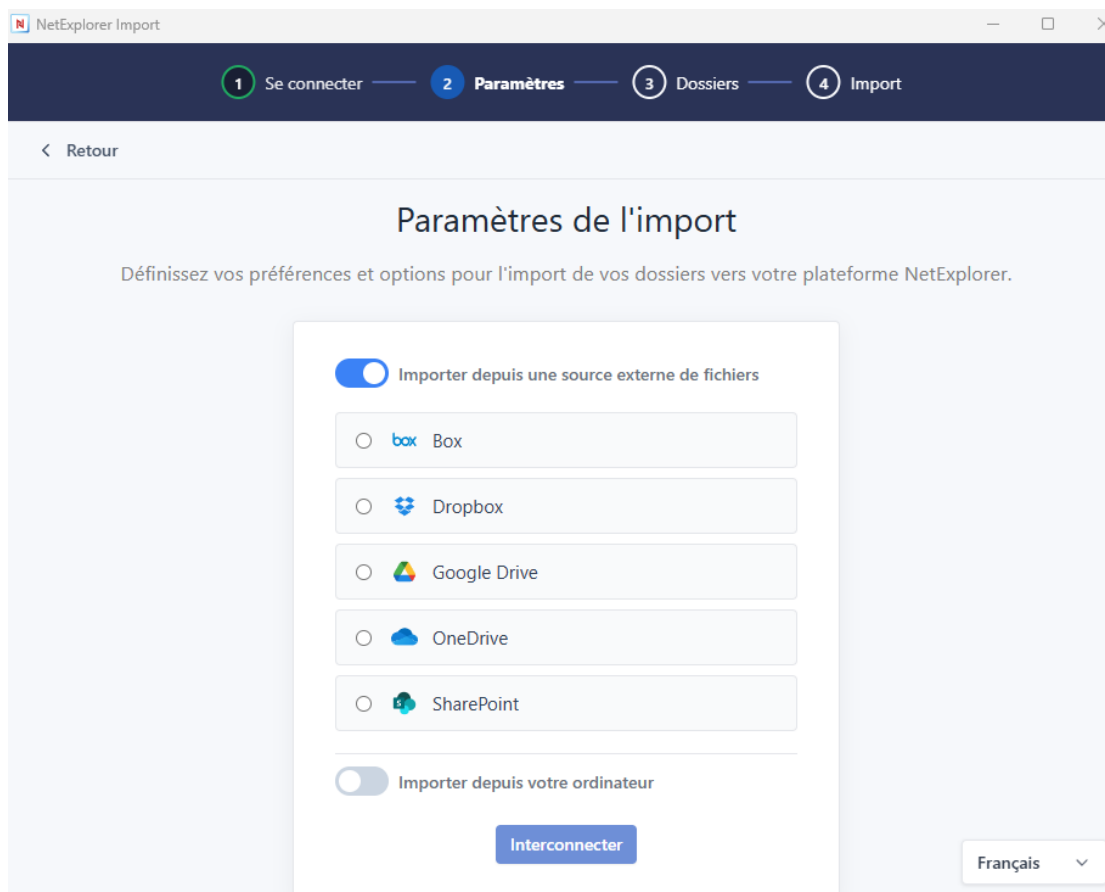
NetExplorer Import

1 Se connecter 2 Paramètres 3 Dossiers 4 Import

Retour

Paramètres de l'import

Définissez vos préférences et options pour l'import de vos dossiers vers votre plateforme NetExplorer.

Importer depuis une source externe de fichiers

box Box

Dropbox

Google Drive

OneDrive

SharePoint

Importer depuis votre ordinateur

Interconnecter

Français